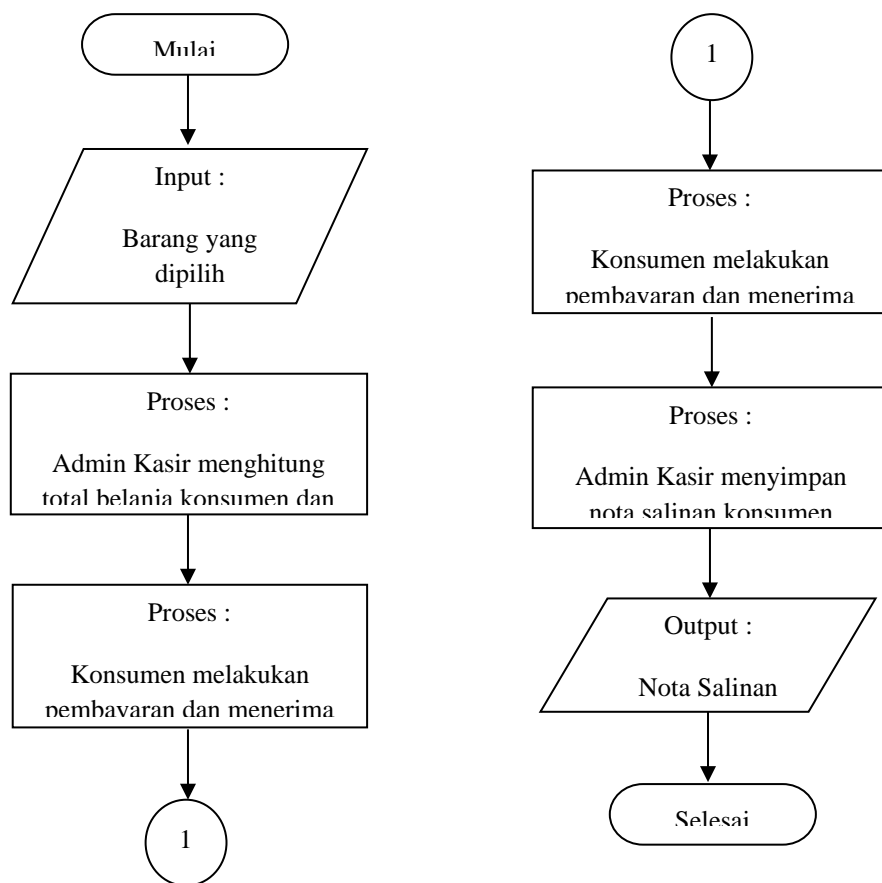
Mulai

Input :

Barang yang dipilih

Proses :

Admin Kasir menghitung total belanja konsumen dan

Proses :

Konsumen melakukan pembayaran dan menerima

1

1

Proses :

Konsumen melakukan pembayaran dan menerima

Proses :

Admin Kasir menyimpan nota salinan konsumen

Output :

Nota Salinan

Selesai